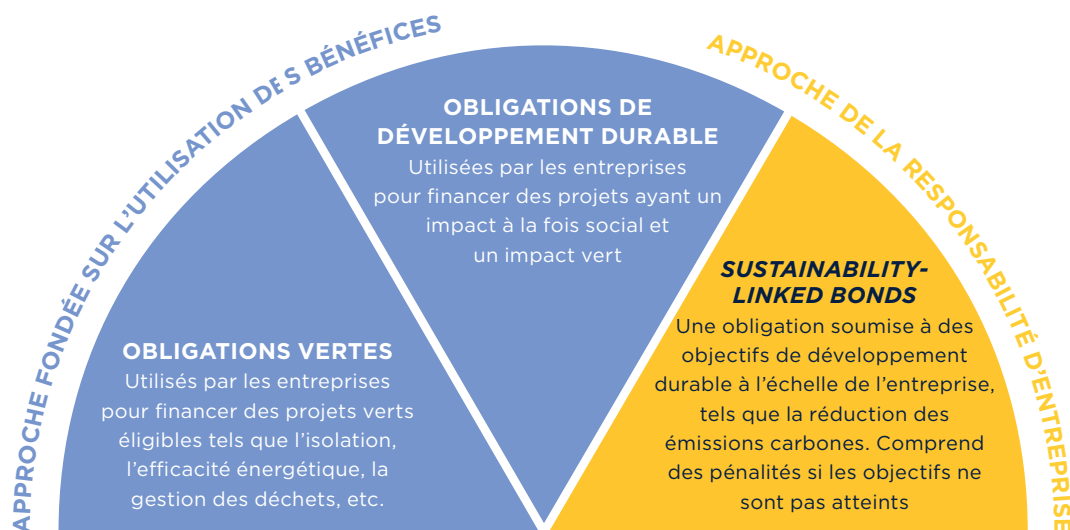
APPROCHE FONDÉE SUR L'UTILISATION DE S BÉNÉFICES

APPROCHE DE LA RESPONSABILITÉ D'ENTREPRISE

OBLIGATIONS DE DÉVELOPPEMENT DURABLE
Utilisées par les entreprises pour financer des projets ayant un impact à la fois social et un impact vert

OBLIGATIONS VERTES
Utilisés par les entreprises pour financer des projets verts éligibles tels que l'isolation, l'efficacité énergétique, la gestion des déchets, etc.

SUSTAINABILITY-LINKED BONDS
Une obligation soumise à des objectifs de développement durable à l'échelle de l'entreprise, tels que la réduction des émissions carbones. Comprend des pénalités si les objectifs ne sont pas atteints